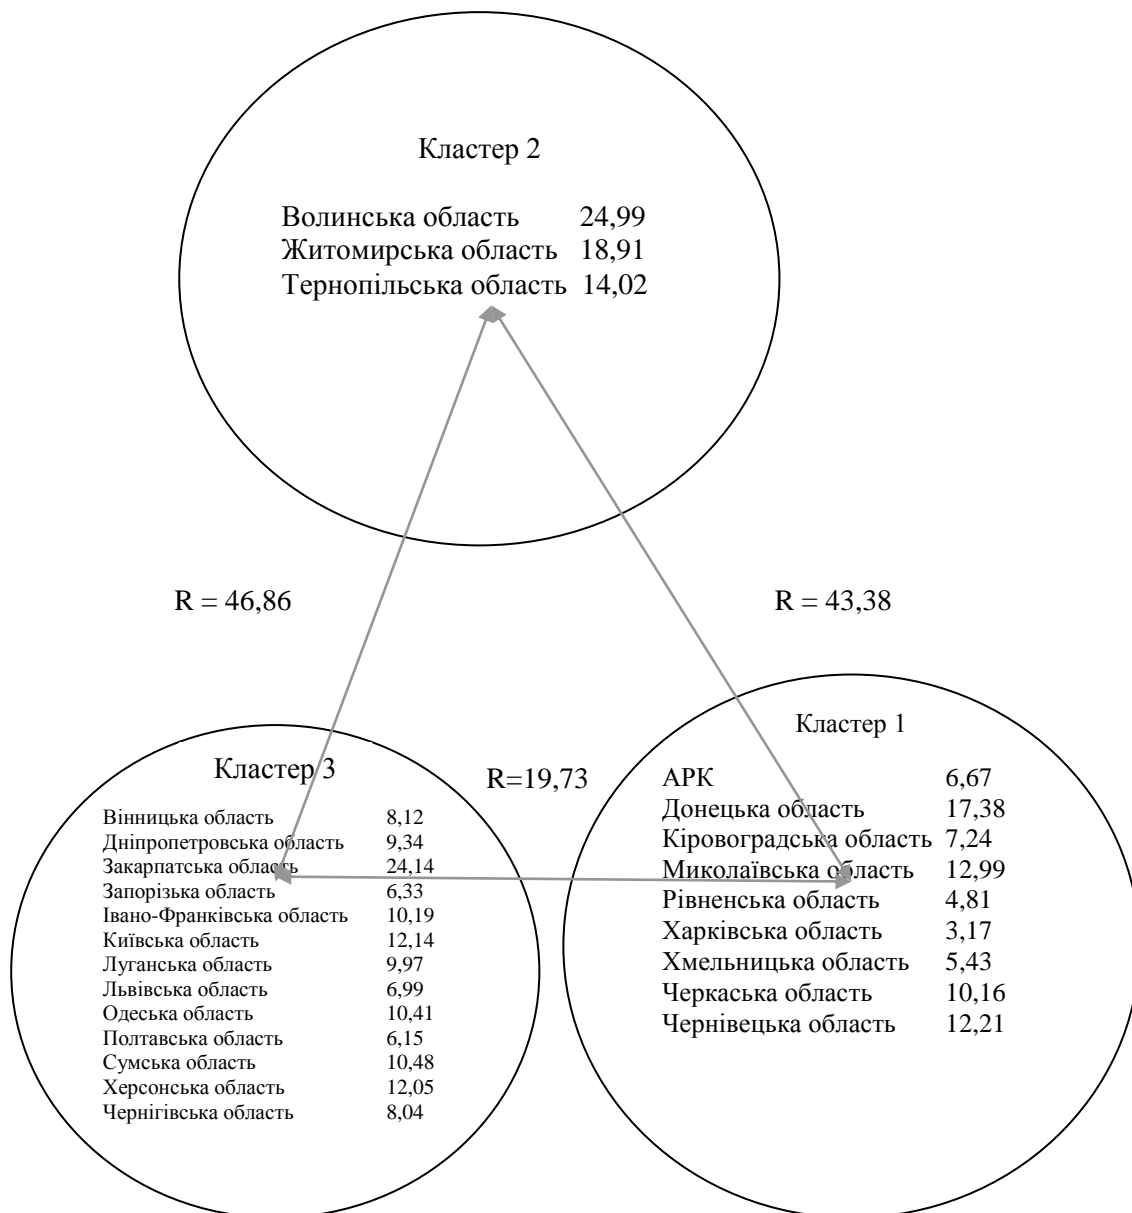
Кластер 2

Волинська область 24,99
Житомирська область 18,91
Тернопільська область 14,02

R = 46,86

R = 43,38

Кластер 3

Вінницька область 8,12
Дніпропетровська область 9,34
Закарпатська область 24,14
Запорізька область 6,33
Івано-Франківська область 10,19
Київська область 12,14
Луганська область 9,97
Львівська область 6,99
Одеська область 10,41
Полтавська область 6,15
Сумська область 10,48
Херсонська область 12,05
Чернігівська область 8,04

R=19,73

Кластер 1

АРК 6,67
Донецька область 17,38
Кіровоградська область 7,24
Миколаївська область 12,99
Рівненська область 4,81
Харківська область 3,17
Хмельницька область 5,43
Черкаська область 10,16
Чернівецька область 12,21